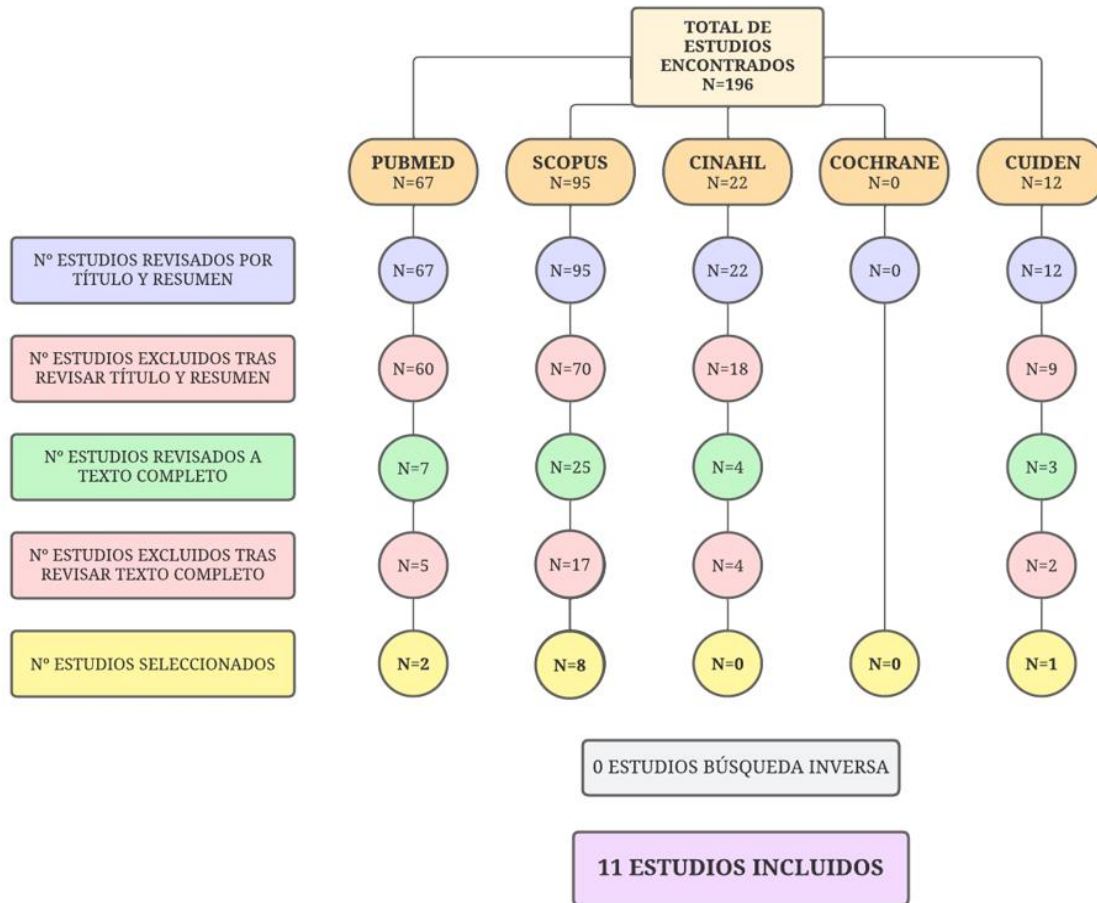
TOTAL DE ESTUDIOS ENCONTRADOS
N=196

PUBMED
N=67

SCOPUS
N=95

CINAHL
N=22

COCHRANE
N=0

CUIDEN
N=12

Nº ESTUDIOS REVISADOS POR TÍTULO Y RESUMEN

N=67

N=95

N=22

N=0

N=12

Nº ESTUDIOS EXCLUIDOS TRAS REVISAR TÍTULO Y RESUMEN

N=60

N=70

N=18

N=9

Nº ESTUDIOS REVISADOS A TEXTO COMPLETO

N=7

N=25

N=4

N=3

Nº ESTUDIOS EXCLUIDOS TRAS REVISAR TEXTO COMPLETO

N=5

N=17

N=4

N=2

Nº ESTUDIOS SELECCIONADOS

N=2

N=8

N=0

N=0

N=1

0 ESTUDIOS BÚSQUEDA INVERSA

11 ESTUDIOS INCLUIDOS